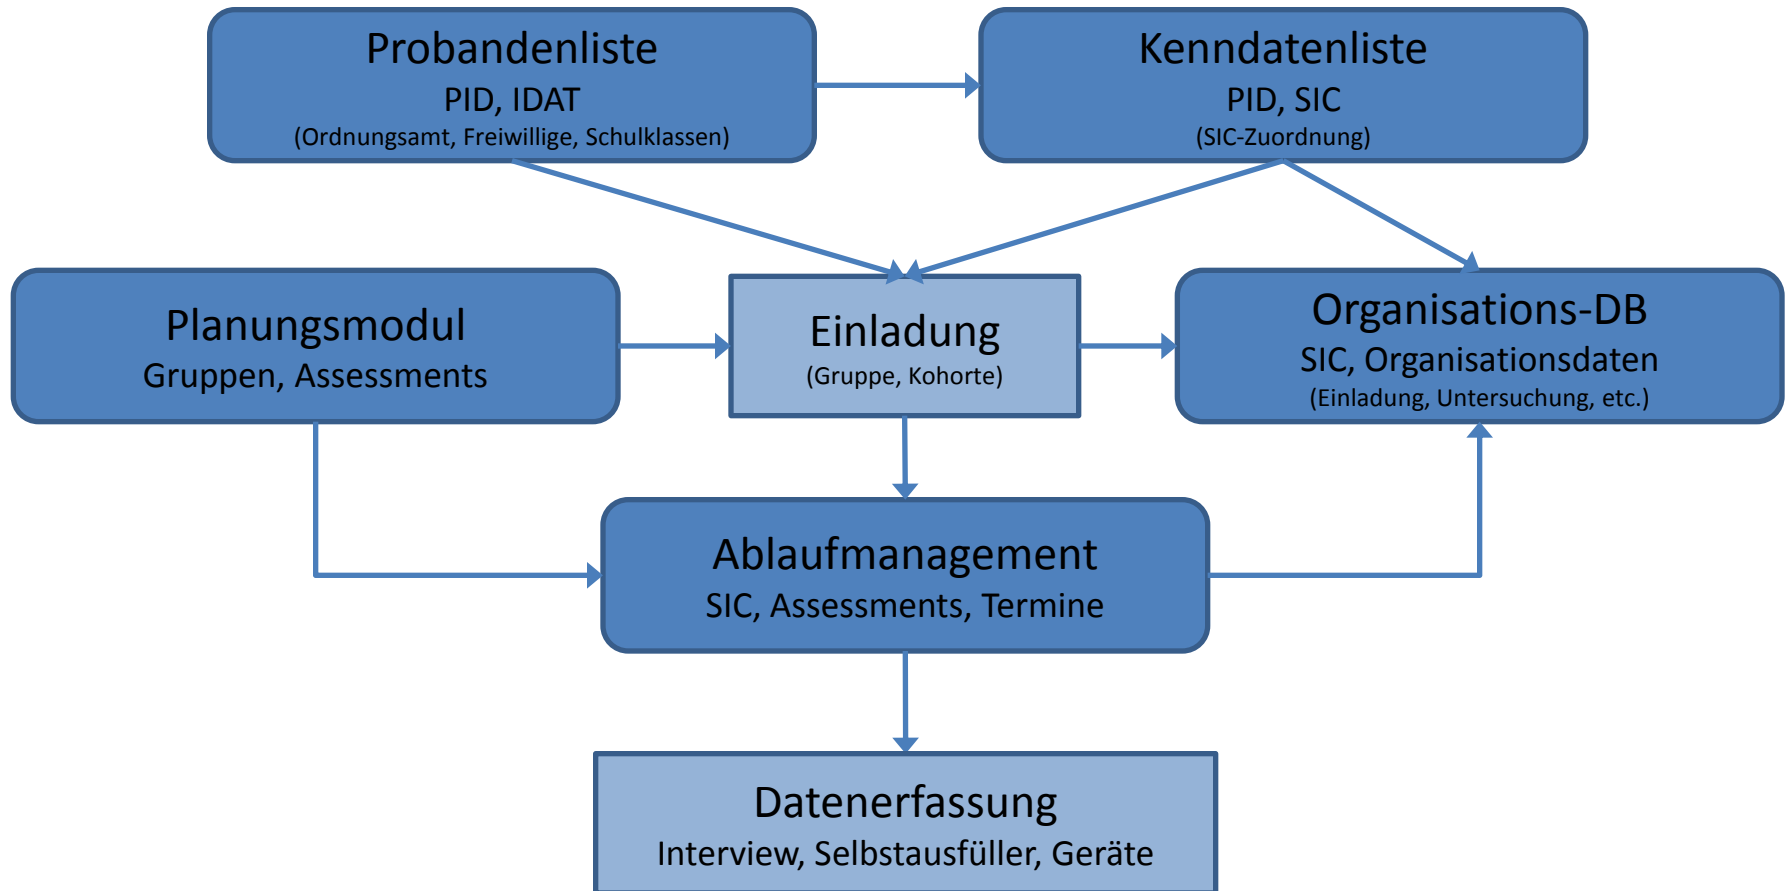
Probandenliste
PID, IDAT
(Ordnungsamt, Freiwillige, Schulklassen)

Kenndatenliste
PID, SIC
(SIC-Zuordnung)

Planungsmodul
Gruppen, Assessments

Einladung
(Gruppe, Kohorte)

Organisations-DB
SIC, Organisationsdaten
(Einladung, Untersuchung, etc.)

Ablaufmanagement
SIC, Assessments, Termine

Datenerfassung
Interview, Selbstausfüller, Geräte